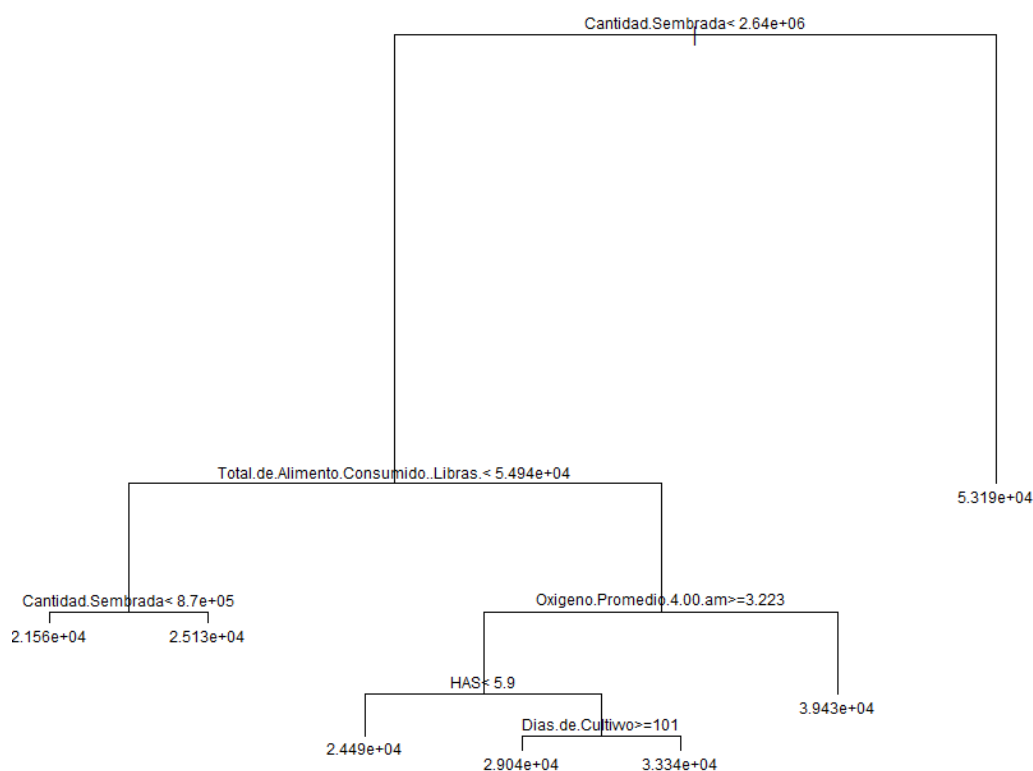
Cantidad.Sembrada< 2.64e+06

Total.de.Alimento.Consumido..Libras.< 5.494e+04

5.319e+04

Cantidad.Sembrada< 8.7e+05

2.156e+04

2.513e+04

Oxigeno.Promedio.4.00.am>=3.223

HAS< 5.9

3.943e+04

2.449e+04

Dias.de.Cultivo>=101

2.904e+04

3.334e+04